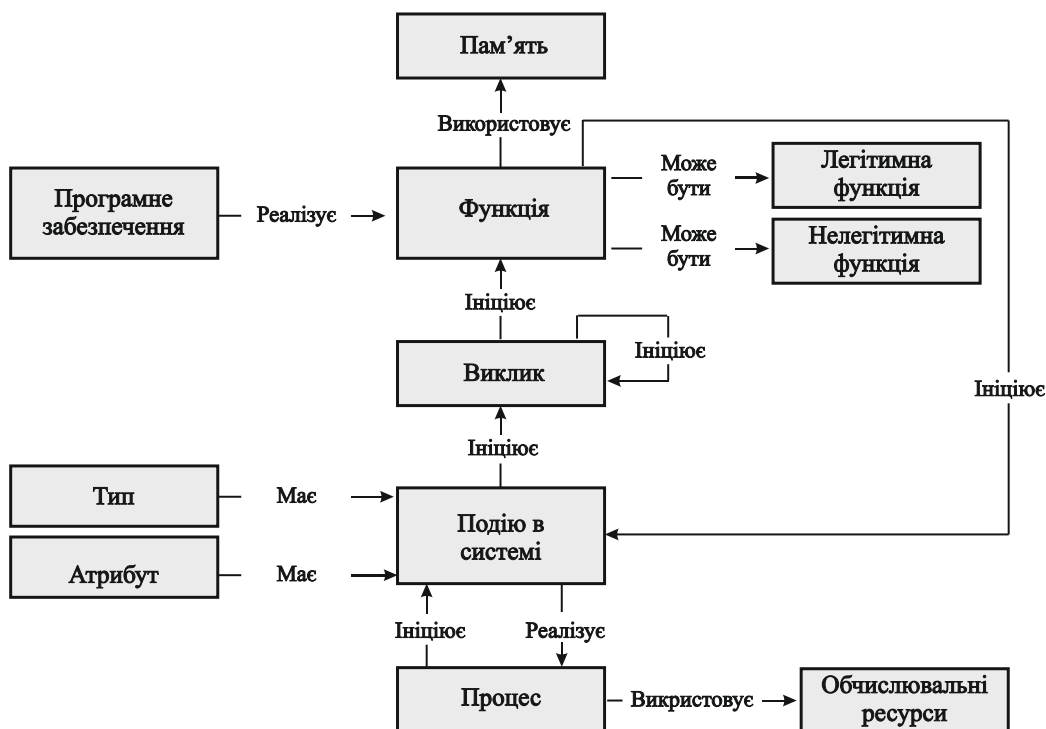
Пам’ять

Використовує

Програмне забезпечення

Реалізує

Функція

Може бути

Легітимна функція

Може бути

Нелегітимна функція

Ініціює

Ініціює

Виклик

Ініціює

Ініціює

Тип

Має

Подію в системі

Атрибут

Має

Ініціює

Реалізує

Процес

Викристовує

Обчислювальні ресурси